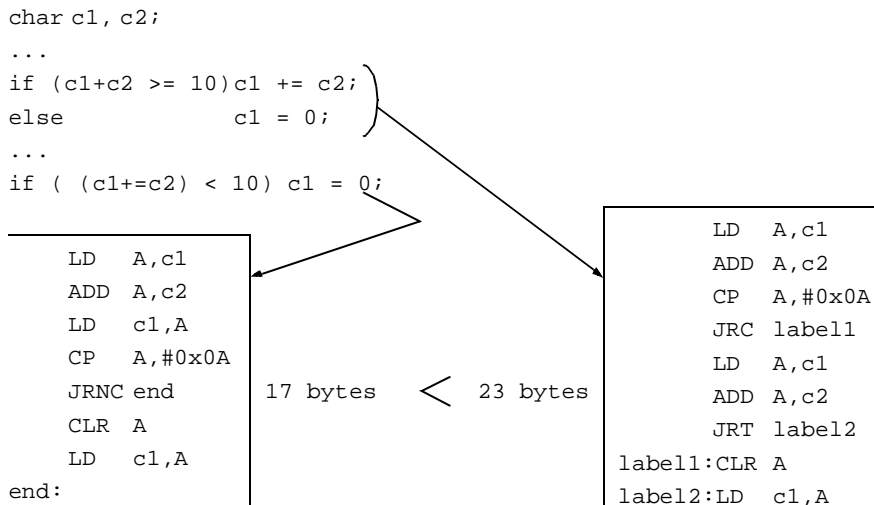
char c1, c2;
...
if (c1+c2 >= 10) c1 += c2;
else c1 = 0;
...
if ( (c1+=c2) < 10) c1 = 0;

LD A,c1
ADD A,c2
LD c1,A
CP A,#0x0A
JRNC end
CLR A
LD c1,A
end:

17 bytes $<$ 23 bytes

LD A,c1
ADD A,c2
CP A,#0x0A
JRC label1
LD A,c1
ADD A,c2
JRT label2
label1:CLR A
label2:LD c1,A